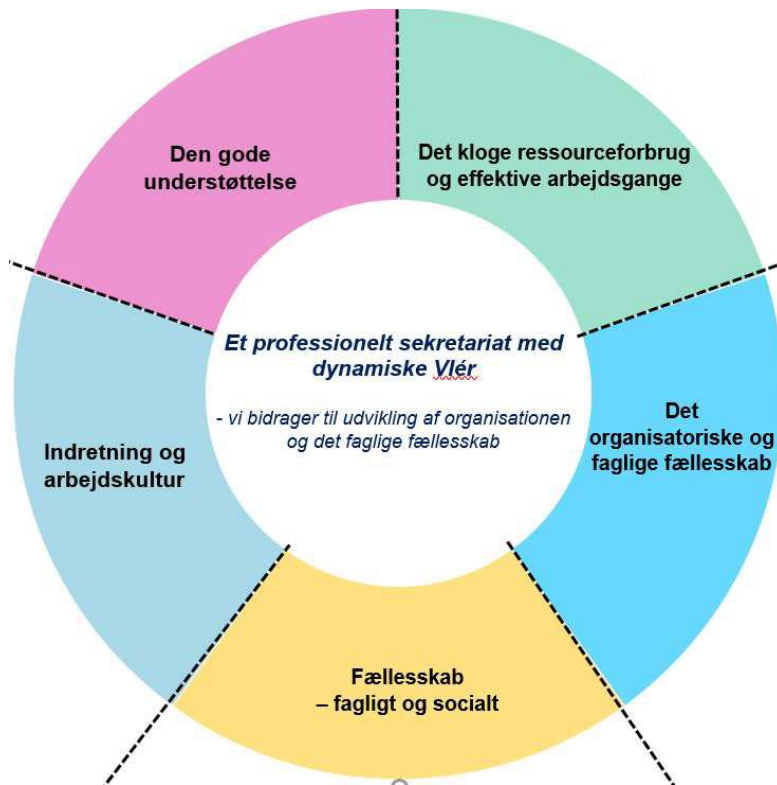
Den gode understøttelse

Det kloge ressourceforbrug og effektive arbejdsgange

Et professionelt sekretariat med dynamiske VIér

- vi bidrager til udvikling af organisationen og det faglige fællesskab

Det organisatoriske og faglige fællesskab

Indretning og arbejdskultur

Fællesskab – fagligt og socialt